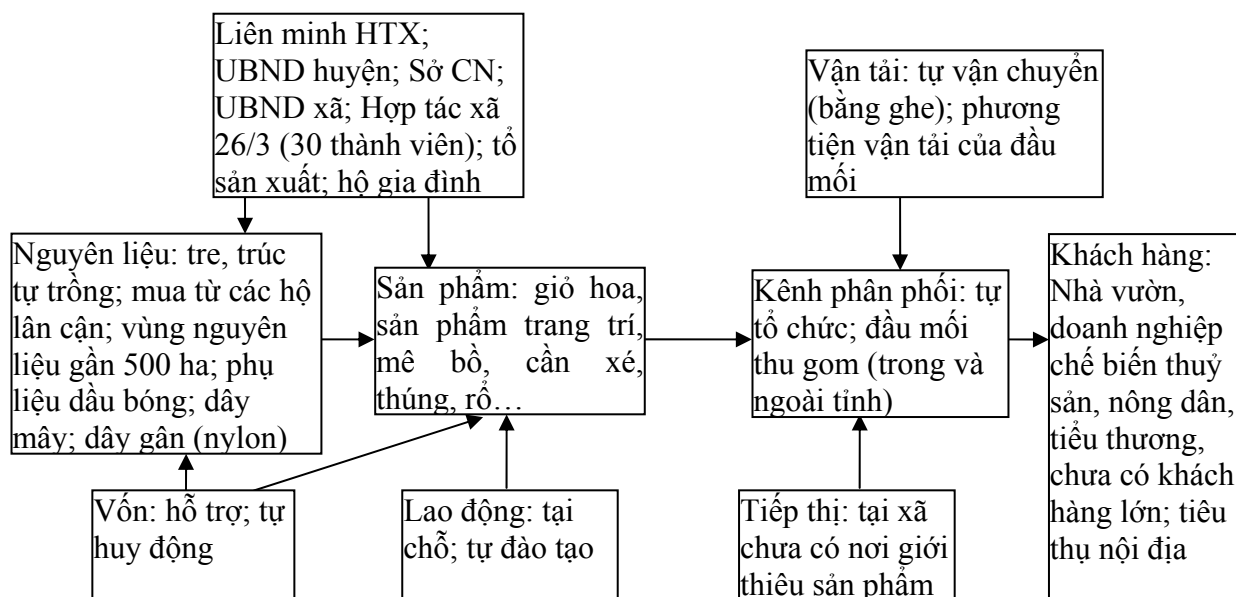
Liên minh HTX; UBND huyện; Sở CN; UBND xã; Hợp tác xã 26/3 (30 thành viên); tổ sản xuất; hộ gia đình

Vận tải: tự vận chuyển (bằng ghe); phương tiện vận tải của đầu mối

Nguyên liệu: tre, trúc tự trồng; mua từ các hộ lân cận; vùng nguyên liệu gần 500 ha; phụ liệu dầu bóng; dây mây; dây gân (nylon)

Sản phẩm: giỏ hoa, sản phẩm trang trí, mê bồ, cần xé, thúng, rổ…

Kênh phân phối: tự tổ chức; đầu mối thu gom (trong và ngoài tỉnh)

Khách hàng: Nhà vườn, doanh nghiệp chế biến thuỷ sản, nông dân, tiểu thương, chưa có khách hàng lớn; tiêu thụ nội địa

Vốn: hỗ trợ; tự huy động

Lao động: tại chỗ; tự đào tạo

Tiếp thị: tại xã chưa có nơi giới thiệu sản phẩm